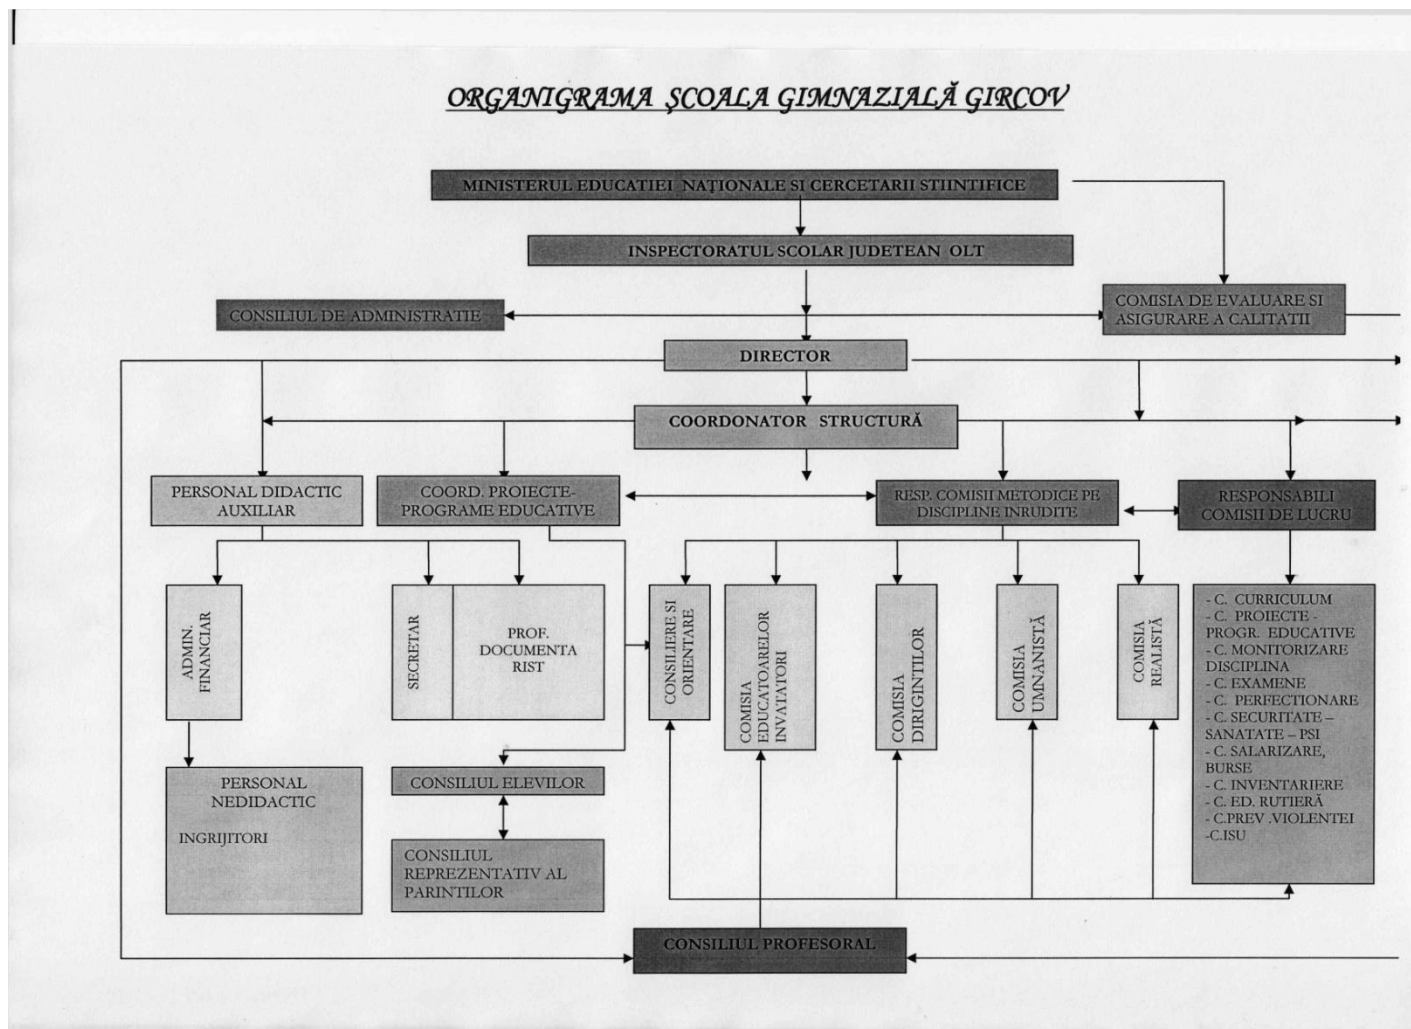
ORGANIGRAMA ŞCOALA GIMNAZIALĂ GIRCOV

MINISTERUL EDUCATIEI NAȚIONALE SI CERCETARII STIINTIFICE

INSPECTORATUL SCOLAR JUDETEAN OLT

CONSILIUL DE ADMINISTRATIE

COMISIA DE EVALUARE SI ASIGURARE A CALITATII

DIRECTOR

COORDONATOR STRUCTURĂ

PERSONAL DIDACTIC AUXILIAR

COORD. PROIECTE-PROGRAME EDUCATIVE

RESP. COMISII METODICE PE DISCIPLINE INRUDITE

RESPONSABILI COMISII DE LUCRU

ADMIN. FINANCIAR

SECRETAR

PROF. DOCUMENTA RIST

CONSILIERE SI ORIENTARE

COMISIA EDUCATOARELOR INVATATORI

COMISIA DIRIGINTILOR

COMISIA UMNANISTĂ

COMISIA REALISTĂ

- C. CURRICULUM
- C. PROIECTE - PROGR. EDUCATIVE
- C. MONITORIZARE DISCIPLINA
- C. EXAMENE
- C. PERFECTIONARE
- C. SECURITATE – SANATATE – PSI
- C. SALARIZARE, BURSE
- C. INVENTARIERE
- C. ED. RUTIERĂ
- C.PREV .VIOLENTEI
-C.ISU

PERSONAL NEDIDACTIC

INGRIJITORI

CONSILIUL ELEVILOR

CONSILIUL REPREZENTATIV AL PARINTILOR

CONSILIUL PROFESORAL